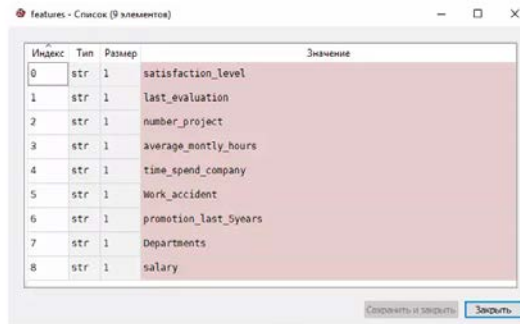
features - Список (9 элементов)

| Индекс | Тип | Размер | Значение |
|---|---|---|---|
| 0 | str | 1 | satisfaction_level |
| 1 | str | 1 | last_evaluation |
| 2 | str | 1 | number_project |
| 3 | str | 1 | average_montly_hours |
| 4 | str | 1 | time_spend_company |
| 5 | str | 1 | Work_accident |
| 6 | str | 1 | promotion_last_5years |
| 7 | str | 1 | Departments |
| 8 | str | 1 | salary |

Сохранить и закрыть Закрыть